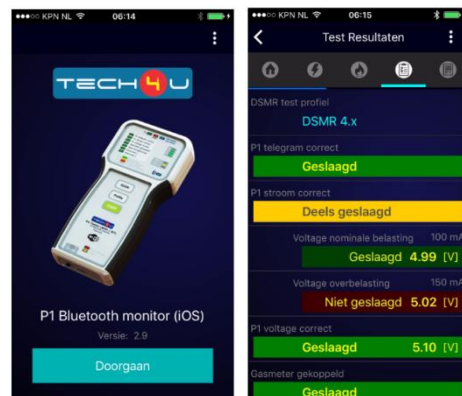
●●●○○ KPN NL 06:14

TECH 4 U

P1 Bluetooth monitor (iOS)
Versie: 2.9

Doorgaan

●●●○○ KPN NL 06:15

Test Resultaten

DSMR test profiel
DSMR 4.x

P1 telegram correct
Geslaagd

P1 stroom correct
Deels geslaagd

Voltage nominale belasting 100 mA
Geslaagd 4.99 [V]

Voltage overbelasting 150 mA
Niet geslaagd 5.02 [V]

P1 voltage correct
Geslaagd 5.10 [V]

Gasmeter gekoppeld
Geslaagd